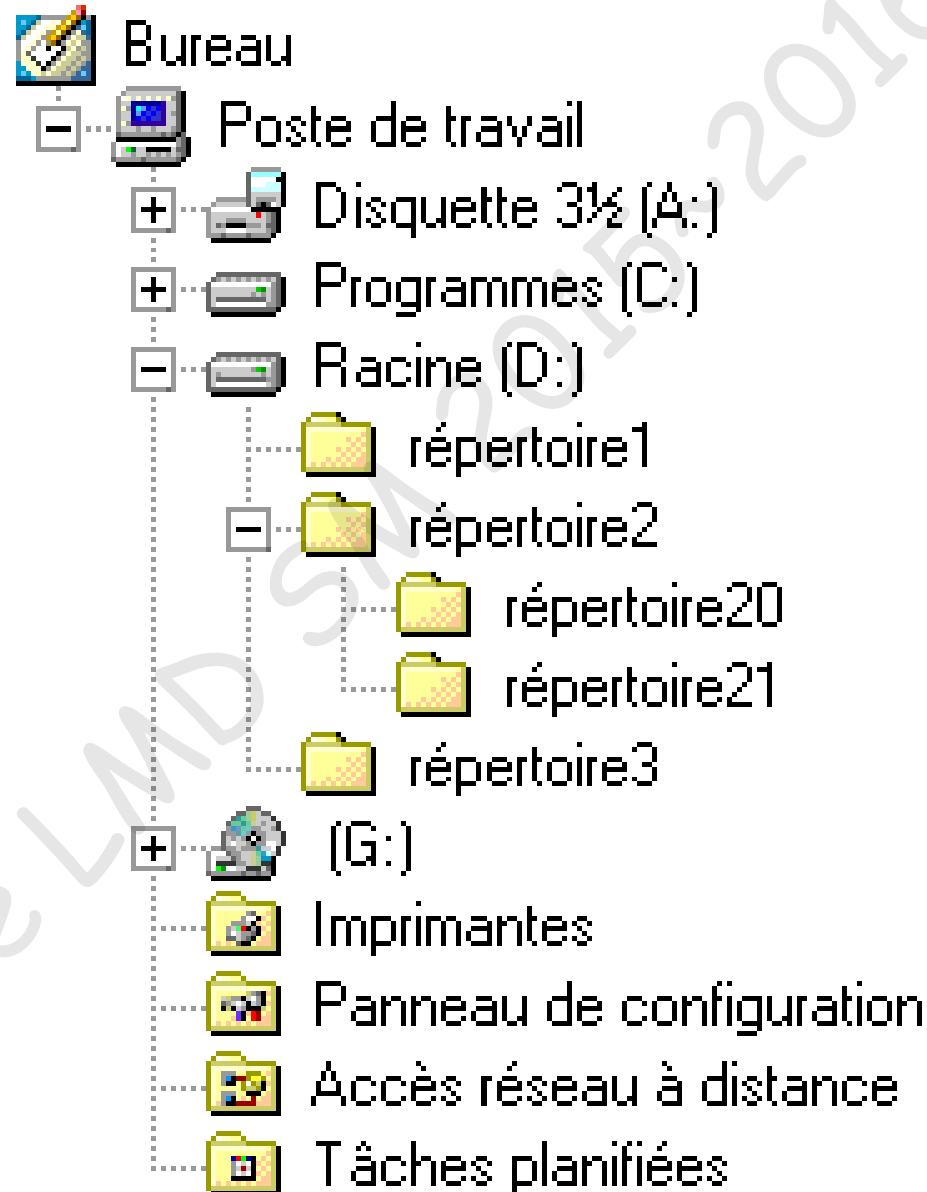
Bureau
Poste de travail
Disquette 3½ (A:)
Programmes (C:)
Racine (D:)
répertoire1
répertoire2
répertoire20
répertoire21
répertoire3
(G:)
Imprimantes
Panneau de configuration
Accès réseau à distance
Tâches planifiées

e LMD SM 2015-201